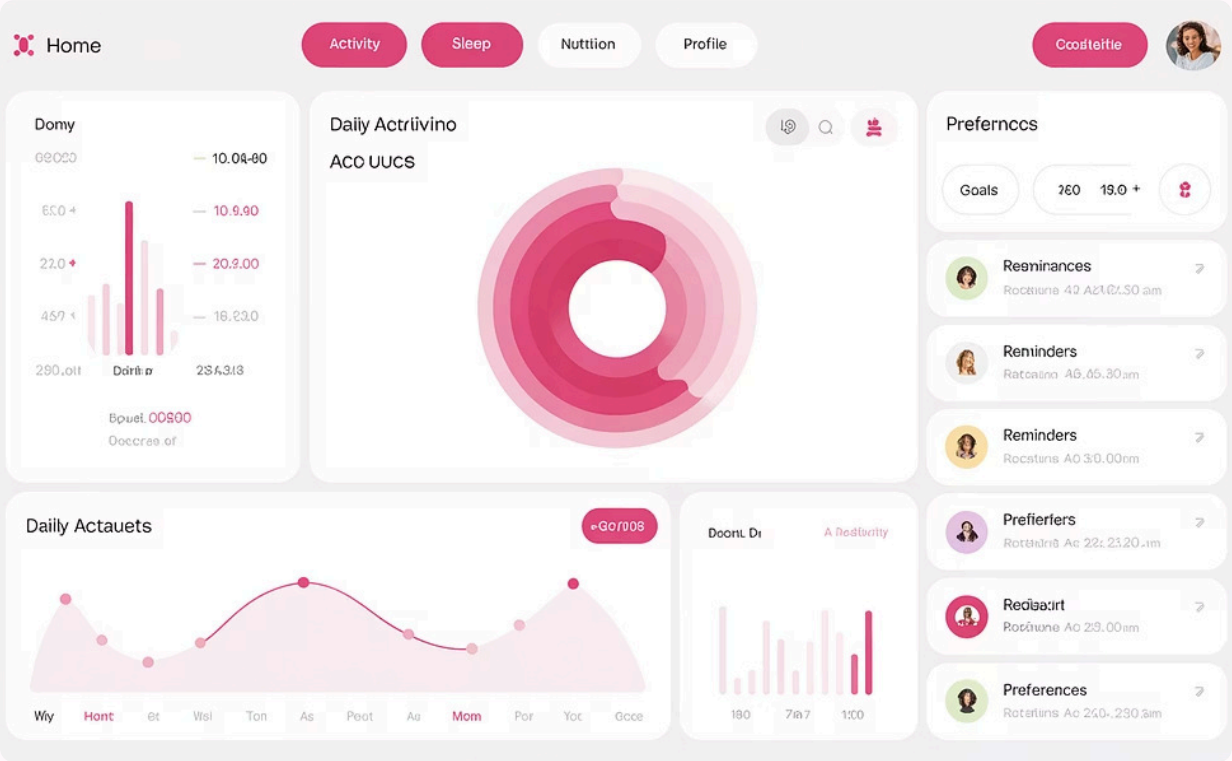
Home

Activity

Sleep

Nuttiion

Profile

Coostetite

Domy

60000

— 10.04-90

650 4

— 10.9.90

22.0 +

— 20.9.00

457 5

— 18.23.0

290.oll

Dorlna

234313

Bpuel. 00000

Ooocrea of

Daily Actrlvino

ACO UUCS

Prefernccs

Goals

260

19.0 +

Reeminances

Rocstune 40 A2 42.50 am

Reminders

Rotaaino A6.65.30am

Reminders

Rocstuns A0 3/0.00m

Prefierfers

Rotabne Ac 22: 23.20.im

Rediaasrt

Rocbune Ao 23.00m

Preferences

Rotsbns Ac 240-.230.3m

Daily Actauets

+Go/008

Wy

Hont

Et

Wsl

Ton

As

Peot

Au

Mom

Por

Yoc

Gcce

Doont. Di

A Redisvity

180

7a7

1:00